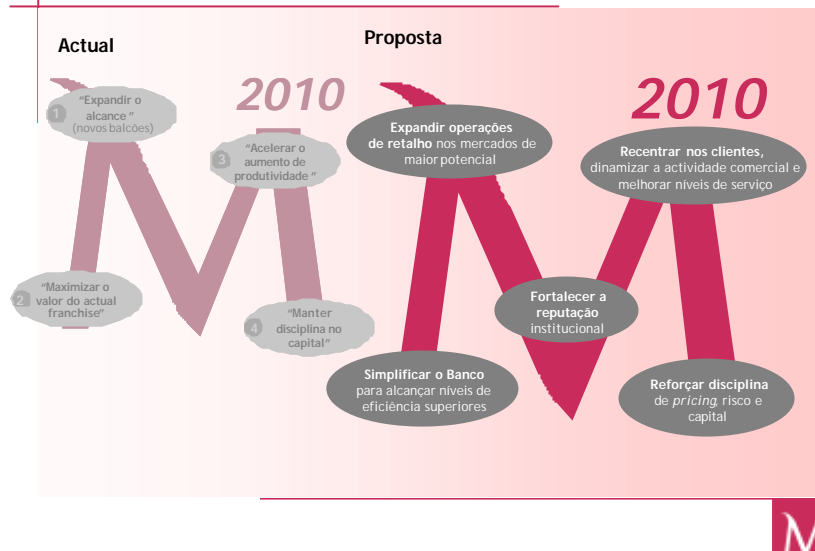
Actual

Proposta

2010

1 "Expandir o alcance" (novos balcões)

3 "Acelerar o aumento de produtividade"

2 "Maximizar o valor do actual franchise"

4 "Manter disciplina no capital"

2010

Expandir operações de retalho nos mercados de maior potencial

Recentrar nos clientes, dinamizar a actividade comercial e melhorar níveis de serviço

Fortalecer a reputação institucional

Simplificar o Banco para alcançar níveis de eficiência superiores

Reforçar disciplina de pricing, risco e capital